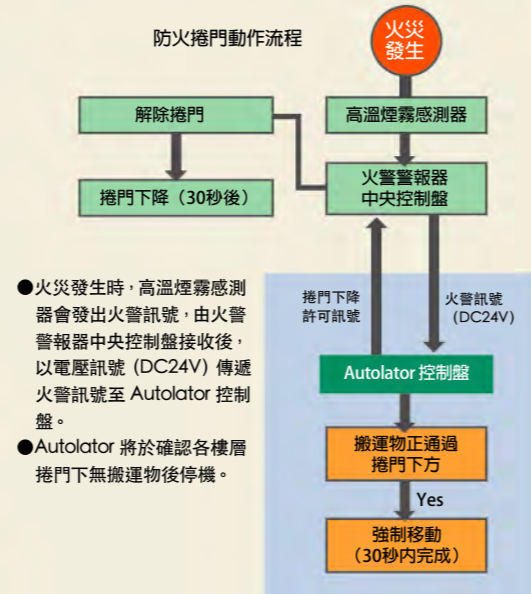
防火捲門動作流程

火災發生

高溫煙霧感測器

解除捲門

捲門下降（30秒後）

火警警報器中央控制盤

捲門下降許可訊號

火警訊號（DC24V）

Autolator 控制盤

搬運物正通過捲門下方

Yes

強制移動（30秒內完成）

●火災發生時，高溫煙霧感測器會發出火警訊號，由火警警報器中央控制盤接收後，以電壓訊號（DC24V）傳遞火警訊號至 Autolator 控制盤。

●Autolator 將於確認各樓層捲門下無搬運物後停機。